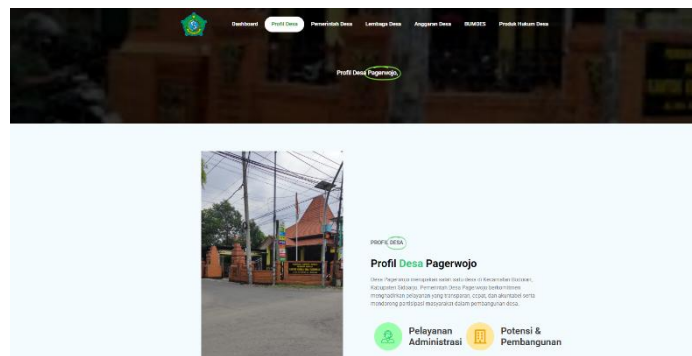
Dashboard Profil Desa Pemerintah Desa Lembaga Desa Anggaran Desa BUMDES Produk Hukum Desa

Profil Desa Pagerwojo

PROFIL DESA

Profil Desa Pagerwojo

Desa Pagerwojo merupakan salah satu desa di Kecamatan Buduran, Kabupaten Sidoarjo. Pemerintah Desa Pagerwojo berkomitmen menghadirkan pelayanan yang transparan, cepat, dan akuntabel serta mendorong partisipasi masyarakat dalam pembangunan desa.

Pelayanan Administrasi

Potensi & Pembangunan